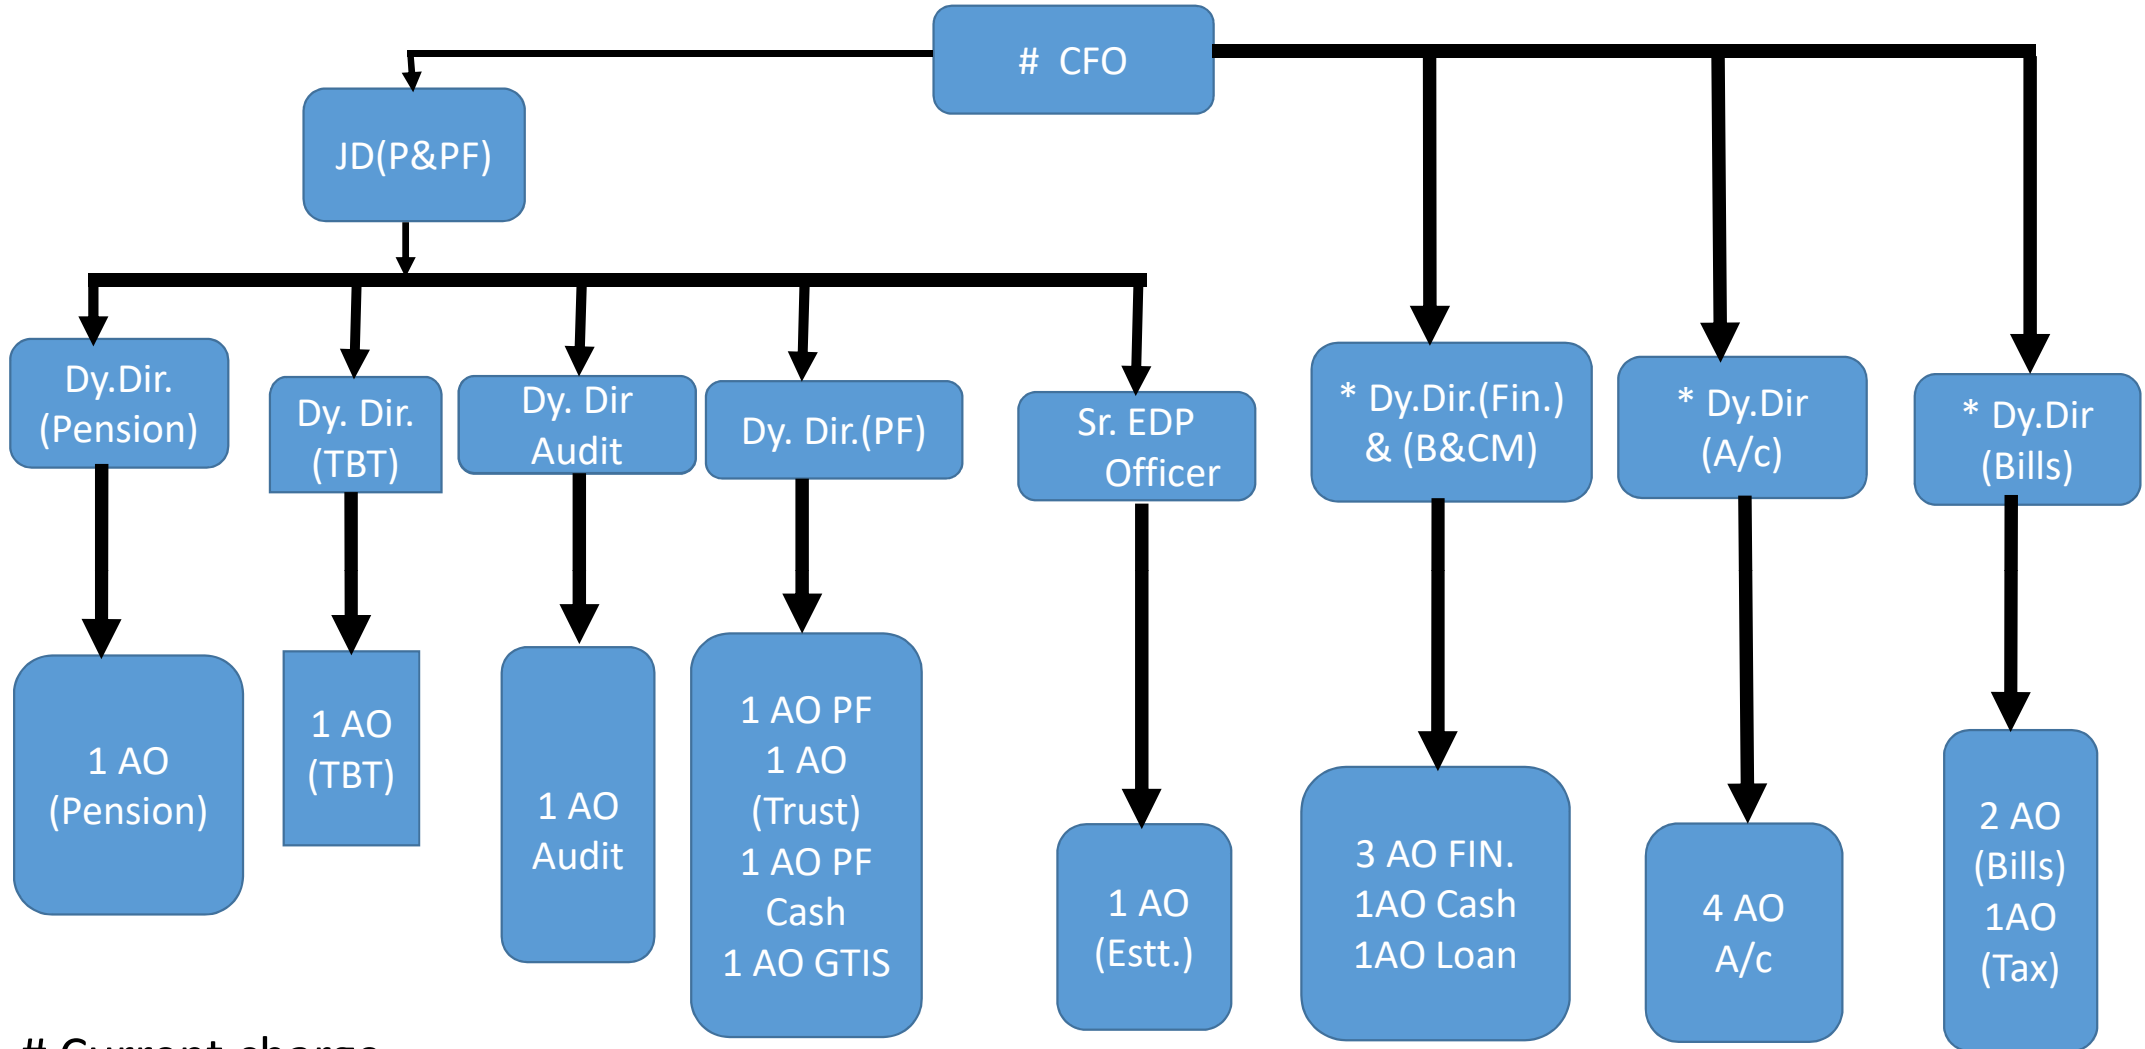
# CFO

JD(P&PF)

Dy.Dir. (Pension)

Dy. Dir. (TBT)

Dy. Dir Audit

Dy. Dir.(PF)

Sr. EDP Officer

* Dy.Dir.(Fin.) & (B&CM)

* Dy.Dir (A/c)

* Dy.Dir (Bills)

1 AO (Pension)

1 AO (TBT)

1 AO Audit

1 AO PF
1 AO (Trust)
1 AO PF Cash
1 AO GTIS

1 AO (Estt.)

3 AO FIN.
1AO Cash
1AO Loan

4 AO A/c

2 AO (Bills)
1AO (Tax)

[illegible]